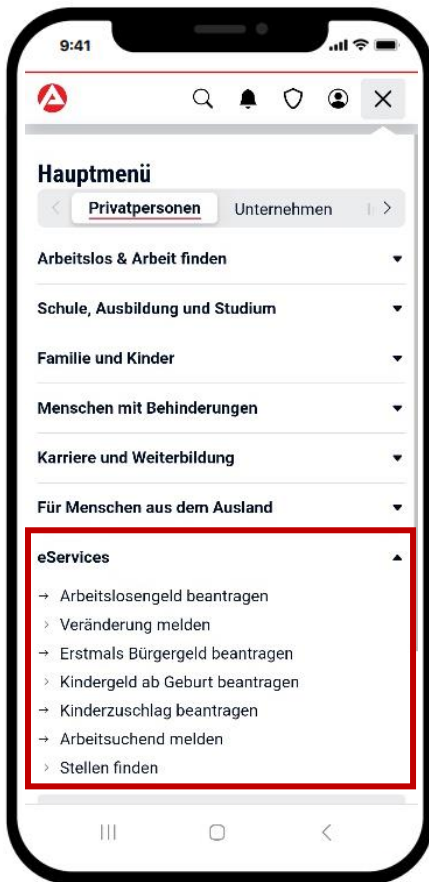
9:41

Hauptmenü

Privatpersonen Unternehmen

Arbeitslos & Arbeit finden

Schule, Ausbildung und Studium

Familie und Kinder

Menschen mit Behinderungen

Karriere und Weiterbildung

Für Menschen aus dem Ausland

eServices

→ Arbeitslosengeld beantragen
› Veränderung melden
→ Erstmals Bürgergeld beantragen
› Kindergeld ab Geburt beantragen
→ Kinderzuschlag beantragen
→ Arbeitsuchend melden
› Stellen finden